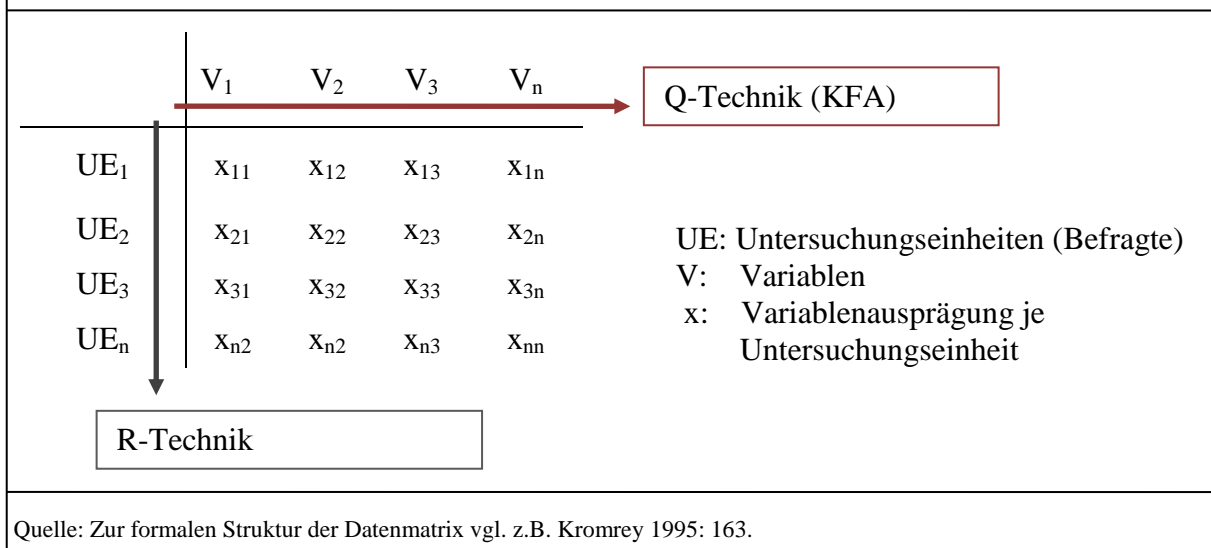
|  | $V_1$ | $V_2$ | $V_3$ | $V_n$ |
|---|---|---|---|---|
| $UE_1$ | $x_{11}$ | $x_{12}$ | $x_{13}$ | $x_{1n}$ |
| $UE_2$ | $x_{21}$ | $x_{22}$ | $x_{23}$ | $x_{2n}$ |
| $UE_3$ | $x_{31}$ | $x_{32}$ | $x_{33}$ | $x_{3n}$ |
| $UE_n$ | $x_{n2}$ | $x_{n2}$ | $x_{n3}$ | $x_{nn}$ |

Q-Technik (KFA)

UE: Untersuchungseinheiten (Befragte)
V: Variablen
x: Variablenausprägung je Untersuchungseinheit

R-Technik

Quelle: Zur formalen Struktur der Datenmatrix vgl. z.B. Kromrey 1995: 163.